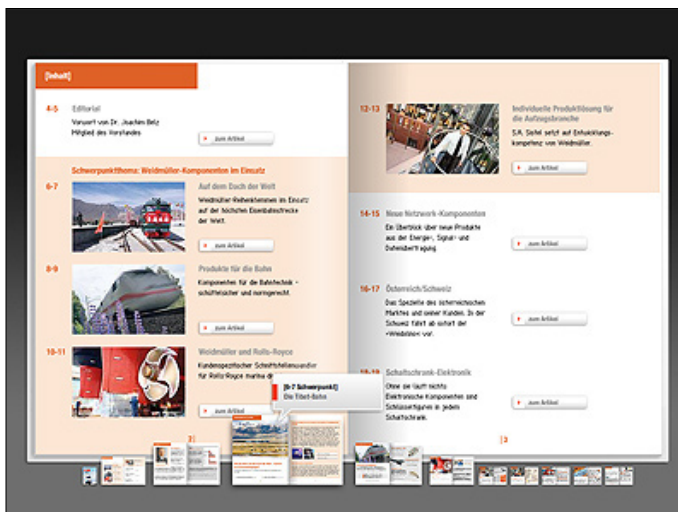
[Inhalt]

4-5 Editorial
Vorwort von Dr. Joachim Belz
Mitglied des Vorstandes

zum Artikel

Schwerpunktthema: Weidmüller-Komponenten im Einsatz

6-7 Auf dem Dach der Welt
Weidmüller-Reihenklemmen im Einsatz auf der höchsten Eisenbahnstrecke der Welt.

zum Artikel

8-9 Produkte für die Bahn
Komponenten für die Bahntechnik – schüttelsicher und normgerecht.

zum Artikel

10-11 Weidmüller und Rolls-Royce
Kundenspezifischer Schaltschrankwandler für Rolls-Royce marine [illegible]

zum Artikel

[6-7 Schwerpunkt]
Die Tibet-Bahn

2

12-13 Individuelle Produktlösung für die Aufzugsbranche
S.A. Sichel setzt auf Erhaltungskompetenz von Weidmüller.

zum Artikel

14-15 Neue Netzwerk-Komponenten
Ein Überblick über neue Produkte aus der Energie-, Signal- und Datenübertragung

zum Artikel

16-17 Österreich/Schweiz
Das Spezielle des österreichischen Marktes und seiner Kunden. In der Schweiz fährt ab sofort der »Weidmüller« vor.

zum Artikel

18-19 Schaltschrank-Elektronik
Ohne sie läuft nichts: Elektronische Komponenten und Schlüsselfiguren in jedem Schaltschrank.

zum Artikel

3